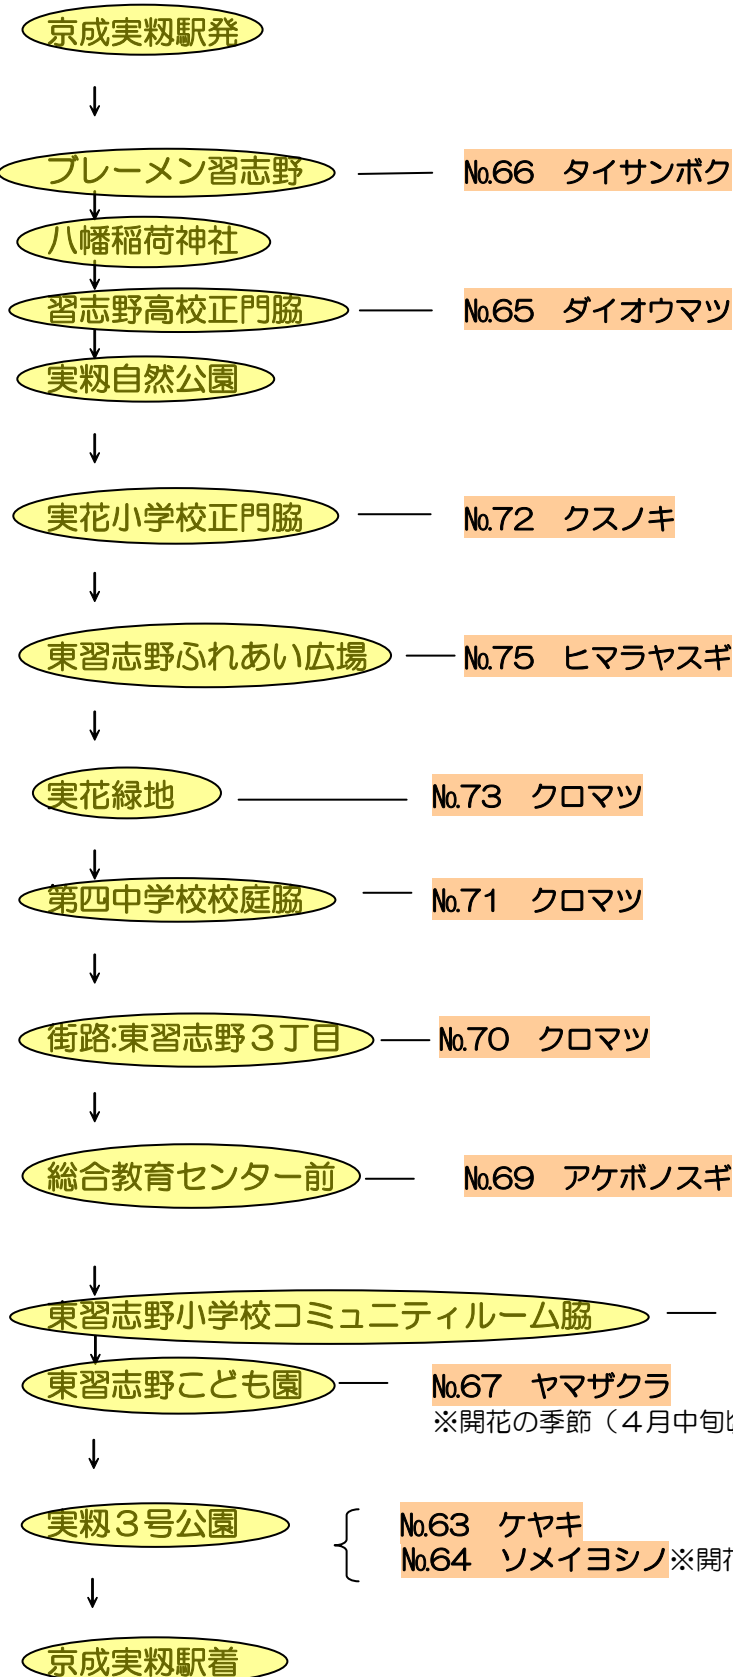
京成実籾駅発

↓

ブレーメン習志野 — №66 タイサンボク

八幡稲荷神社

習志野高校正門脇 — №65 ダイオウマツ

実籾自然公園

↓

実花小学校正門脇 — №72 クスノキ

↓

東習志野ふれあい広場 — №75 ヒマラヤスギ

↓

実花緑地 — №73 クロマツ

第四中学校校庭脇 — №71 クロマツ

↓

街路:東習志野３丁目 — №70 クロマツ

↓

総合教育センター前 — №69 アケボノスギ

↓

東習志野小学校コミュニティルーム脇 —

東習志野こども園 — №67 ヤマザクラ
※開花の季節（４月中旬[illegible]

↓

実籾３号公園 — №63 ケヤキ
№64 ソメイヨシノ ※開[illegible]

↓

京成実籾駅着